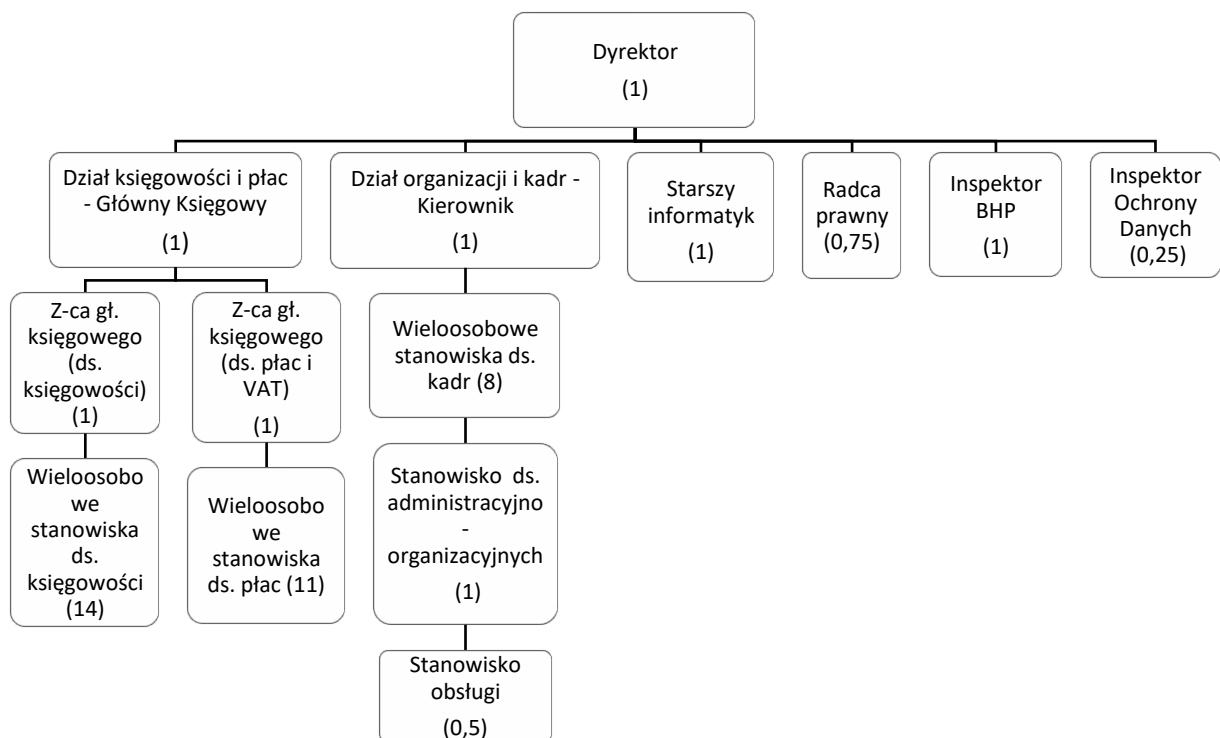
Dyrektor
(1)

Dział księgowości i płac - Główny Księgowy
(1)

Dział organizacji i kadr - Kierownik
(1)

Starszy informatyk
(1)

Radca prawny
(0,75)

Inspektor BHP
(1)

Inspektor Ochrony Danych
(0,25)

Z-ca gł. księgowego (ds. księgowości)
(1)

Wieloosobowe stanowiska ds. księgowości
(14)

Z-ca gł. księgowego (ds. płac i VAT)
(1)

Wieloosobowe stanowiska ds. płac (11)

Wieloosobowe stanowiska ds. kadr (8)

Stanowisko ds. administracyjno - organizacyjnych
(1)

Stanowisko obsługi
(0,5)